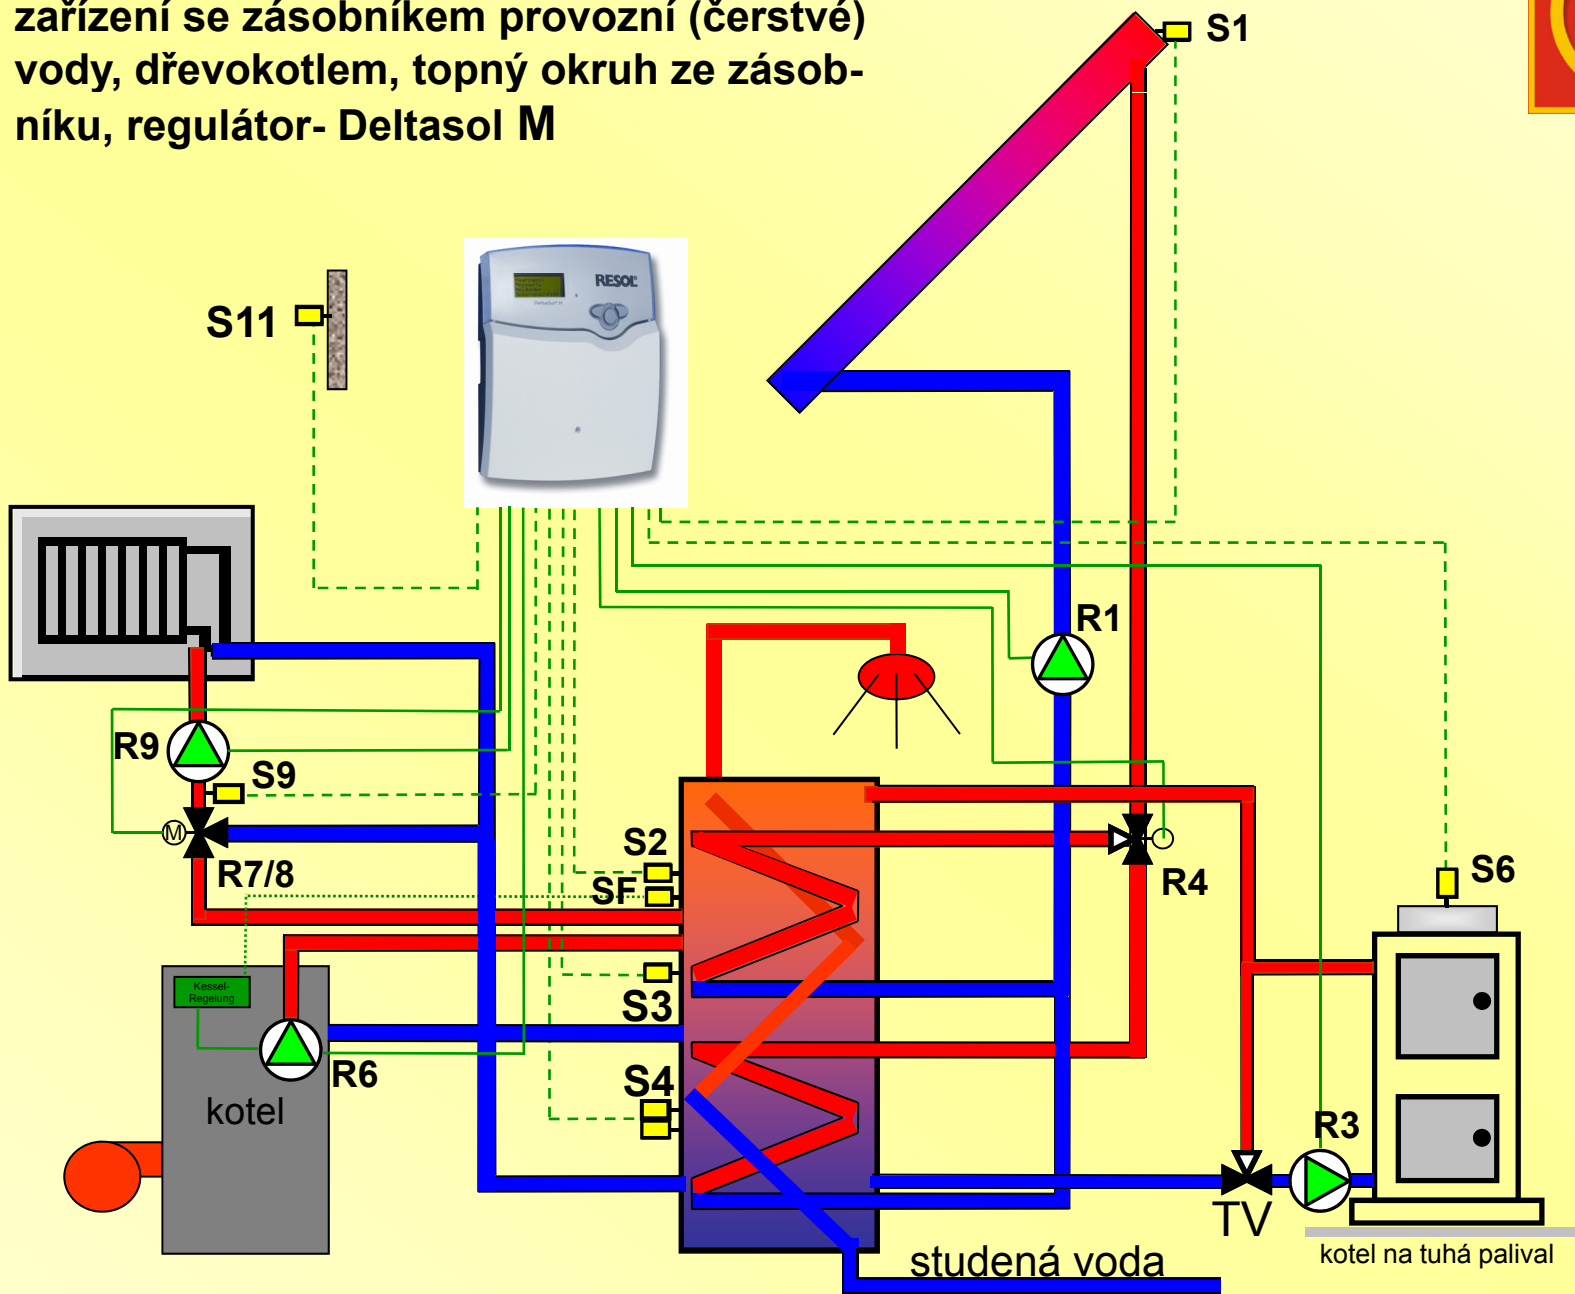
zařízení se zásobníkem provozní (čerstvé) vody, dřevokotlem, topný okruh ze zásobníku, regulátor- Deltasol M

S1

S11

RESOL

R1

R9

S9

R7/8

S2

SF

R4

S6

Kessel-Regelung

S3

R6

kotel

S4

R3

TV

studená voda

kotel na tuhá palival